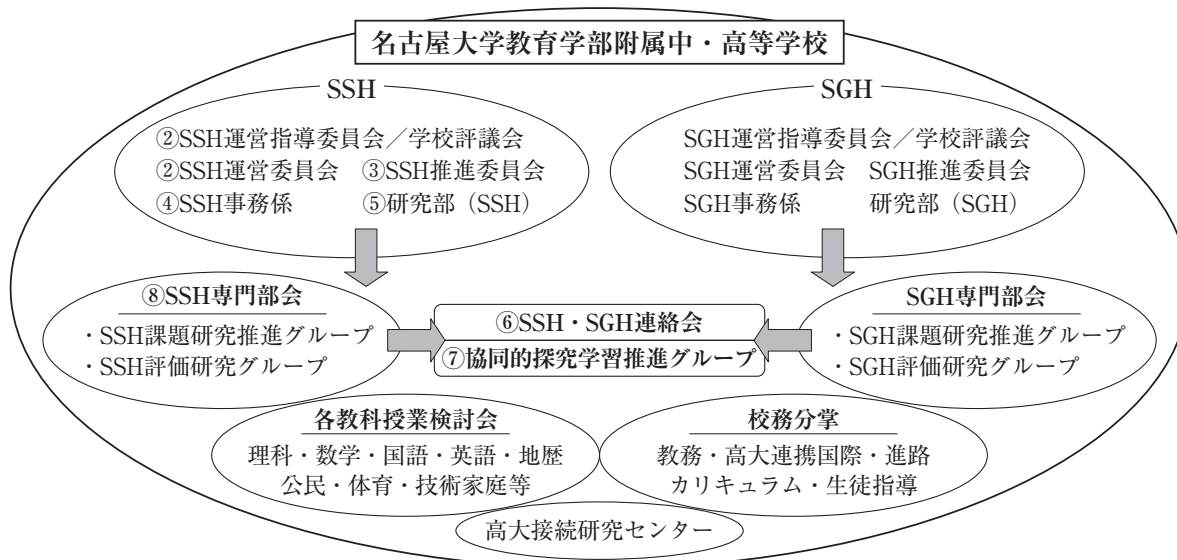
名古屋大学教育学部附属中・高等学校

SSH

②SSH運営指導委員会／学校評議会
②SSH運営委員会　③SSH推進委員会
④SSH事務係　⑤研究部（SSH）

SGH

SGH運営指導委員会／学校評議会
SGH運営委員会　SGH推進委員会
SGH事務係　研究部（SGH）

⑧SSH専門部会
・SSH課題研究推進グループ
・SSH評価研究グループ

⑥SSH・SGH連絡会
⑦協同的探究学習推進グループ

SGH専門部会
・SGH課題研究推進グループ
・SGH評価研究グループ

各教科授業検討会
理科・数学・国語・英語・地歴
公民・体育・技術家庭等

校務分掌
教務・高大連携国際・進路
カリキュラム・生徒指導

高大接続研究センター